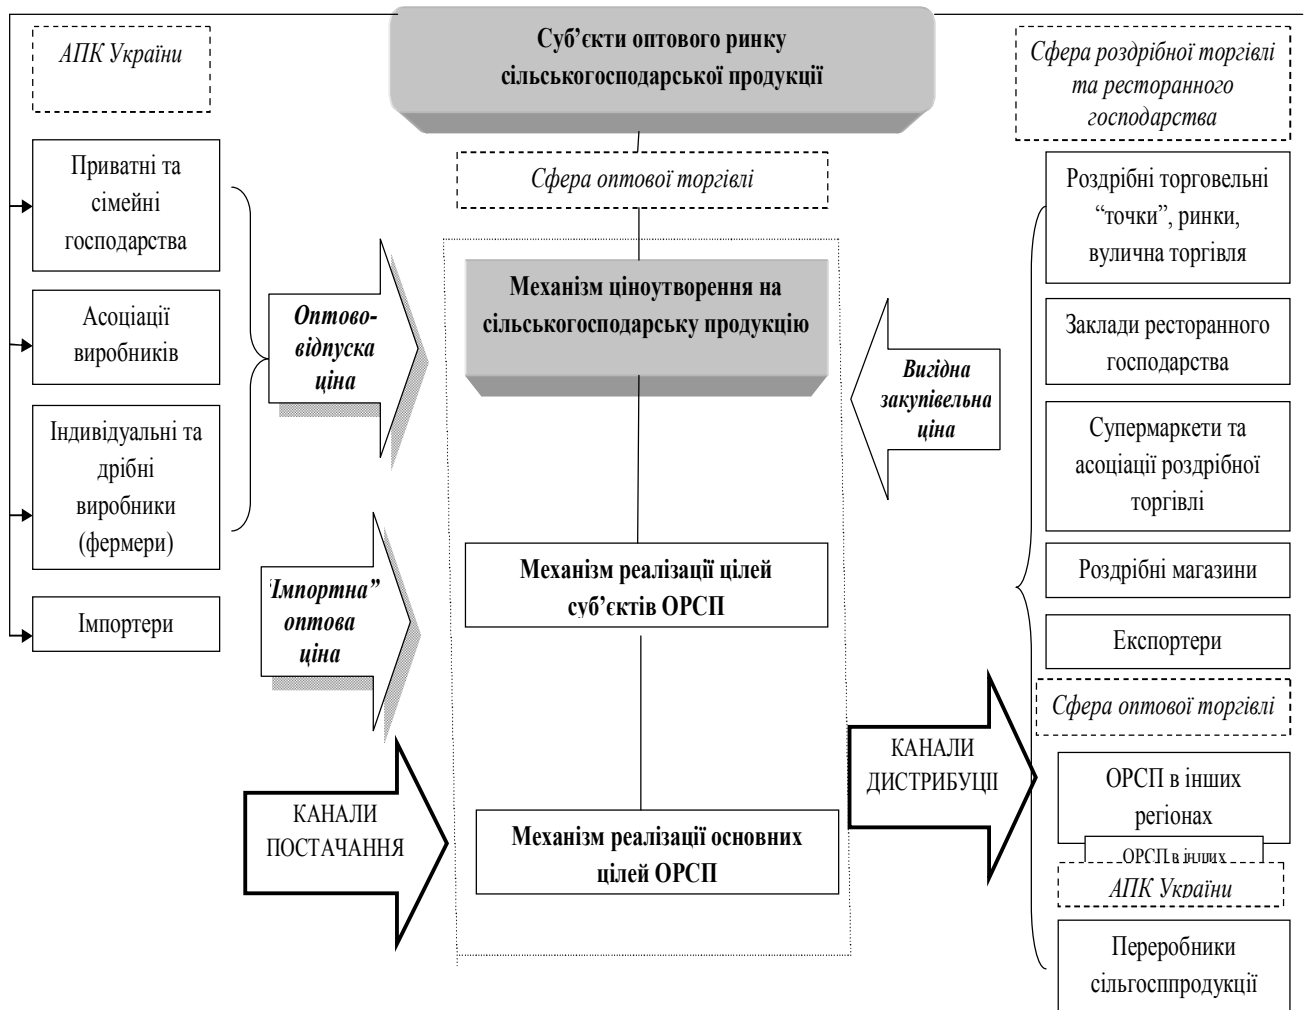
АПК України

Суб'єкти оптового ринку сільськогосподарської продукції

Сфера роздрібної торгівлі та ресторанного господарства

Сфера оптової торгівлі

Приватні та сімейні господарства

Асоціації виробників

Індивідуальні та дрібні виробники (фермери)

Імпортери

Оптово-відпуска ціна

Механізм ціноутворення на сільськогосподарську продукцію

Вигідна закупівельна ціна

Роздрібні торговельні "точки", ринки, вулична торгівля

Заклади ресторанного господарства

Супермаркети та асоціації роздрібної торгівлі

Роздрібні магазини

Експортери

"Імпортна" оптова ціна

Механізм реалізації цілей суб'єктів ОРСП

Сфера оптової торгівлі

КАНАЛИ ДИСТРИБУЦІЇ

ОРСП в інших регіонах

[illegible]

АПК України

КАНАЛИ ПОСТАЧАННЯ

Механізм реалізації основних цілей ОРСП

Переробники сільгосппродукції